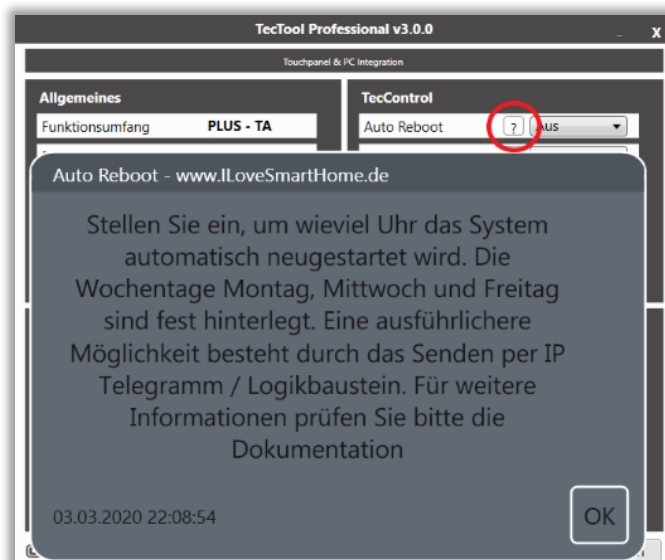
TecTool Professional v3.0.0

_ X

Touchpanel & PC Integration

Allgemeines

Funktionsumfang PLUS - TA

TecControl

Auto Reboot ? Aus

Auto Reboot - www.ILoveSmartHome.de

Stellen Sie ein, um wieviel Uhr das System automatisch neugestartet wird. Die Wochentage Montag, Mittwoch und Freitag sind fest hinterlegt. Eine ausführlichere Möglichkeit besteht durch das Senden per IP Telegramm / Logikbaustein. Für weitere Informationen prüfen Sie bitte die Dokumentation

03.03.2020 22:08:54

OK